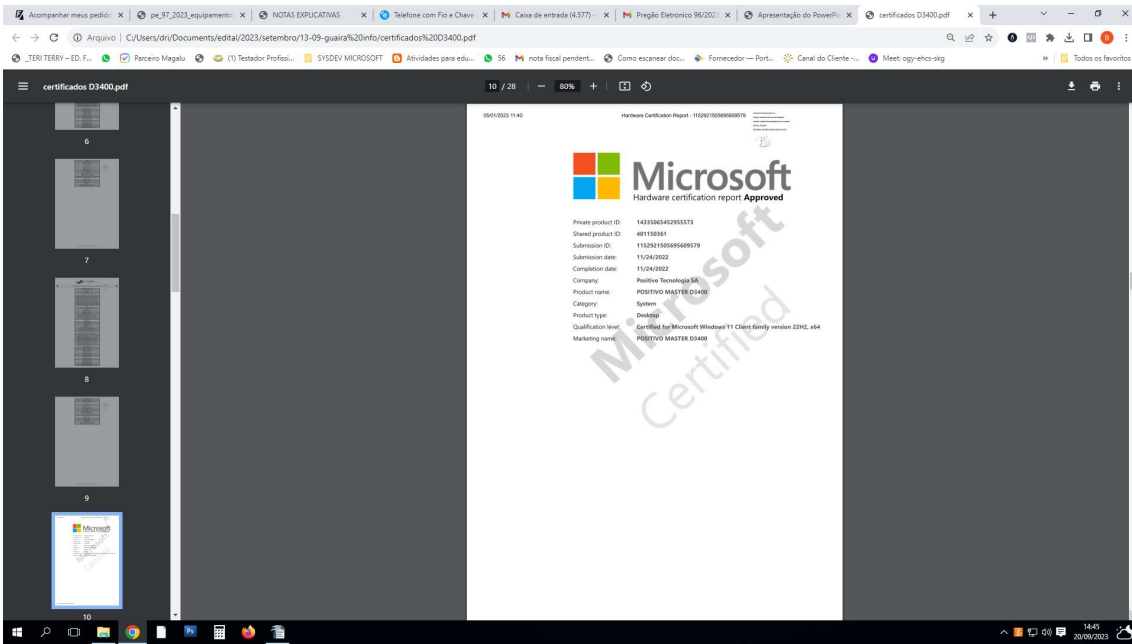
Acompanhar meus pedido | pe_97_2023_equipamento | NOTAS EXPLICATIVAS | Telefone com Fio e Chave | Caixa de entrada (4.577) | Pregão Eletronico 96/202 | Apresentação do PowerPo | certificados D3400.pdf

Arquivo | C:/Users/dri/Documents/edital/2023/setembro/13-09-guaira%20info/certificados%20D3400.pdf

_TERI TERRY – ED. F... | Parceiro Magalu | (1) Testador Profissi... | SYSDEV MICROSOFT | Atividades para edu... | 56 | nota fiscal pendent... | Como escanear doc... | Fornecedor — Port... | Canal do Cliente -... | Meet: ogy-ehcs-skg | Todos os favoritos

certificados D3400.pdf

10 / 28 | 80%

6

7

8

9

10

05/01/2023 11:40

Hardware Certification Report - 1152921505695609579

Microsoft

Hardware certification report Approved

| Private product ID: | 14335065452955573 |
|---|---|
| Shared product ID: | 401150361 |
| Submission ID: | 1152921505695609579 |
| Submission date: | 11/24/2022 |
| Completion date: | 11/24/2022 |
| Company: | Positivo Tecnologia SA |
| Product name: | POSITIVO MASTER D3400 |
| Category: | System |
| Product type: | Desktop |
| Qualification level: | Certified for Microsoft Windows 11 Client family version 22H2, x64 |
| Marketing name: | POSITIVO MASTER D3400 |

Microsoft Certified

14:45
20/09/2023